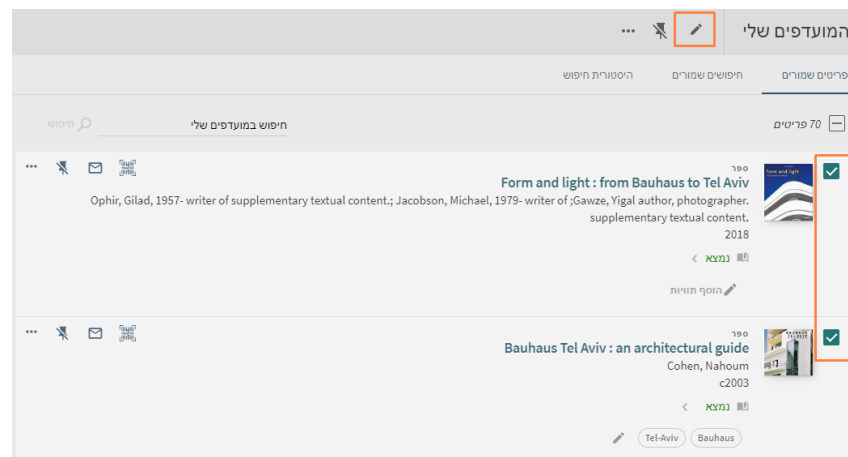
המועדפים שלי

פריטים שמורים
חיפושים שמורים
היסטורית חיפוש

70 פריטים
חיפוש במועדפים שלי
חיפוש

ספר
Form and light : from Bauhaus to Tel Aviv
Ophir, Gilad, 1957- writer of supplementary textual content.; Jacobson, Michael, 1979- writer of ;Gawze, Yigal author, photographer. supplementary textual content.
2018
נמצא
הוסף תוויות

ספר
Bauhaus Tel Aviv : an architectural guide
Cohen, Nahoum
c2003
נמצא
Tel-Aviv
Bauhaus